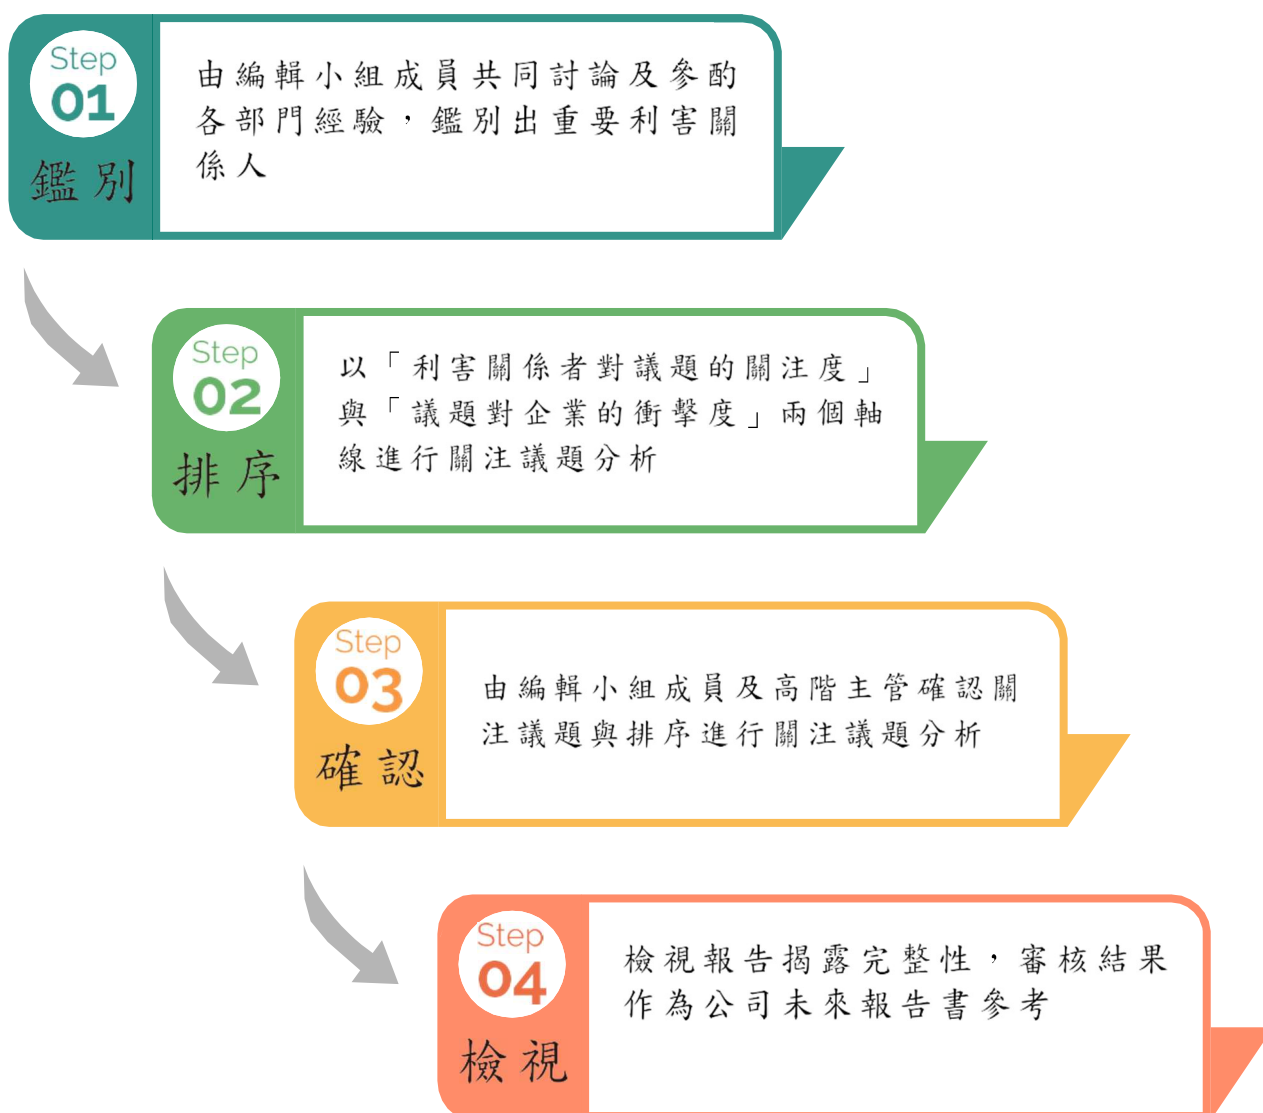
Step 01
鑑別

由編輯小組成員共同討論及參酌各部門經驗，鑑別出重要利害關係人

Step 02
排序

以「利害關係者對議題的關注度」與「議題對企業的衝擊度」兩個軸線進行關注議題分析

Step 03
確認

由編輯小組成員及高階主管確認關注議題與排序進行關注議題分析

Step 04
檢視

檢視報告揭露完整性，審核結果作為公司未來報告書參考